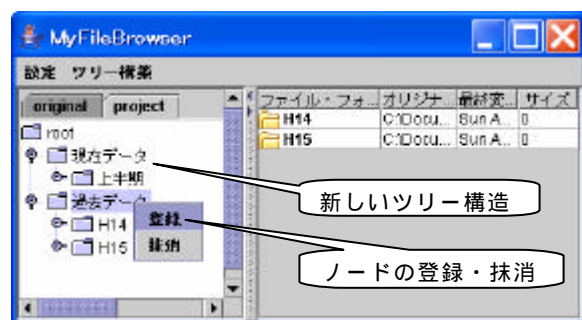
MyFileBrowser

設定 ツリー構築

original project

root

現在データ

上半期

過去データ

H14

H15

登録

抹消

| ファイル・フォ... | オリジナ... | 最終変... | サイズ |
|---|---|---|---|
| H14 | C:\Docu... | Sun A... | 0 |
| H15 | C:\Docu... | Sun A... | 0 |

新しいツリー構造

ノードの登録・抹消